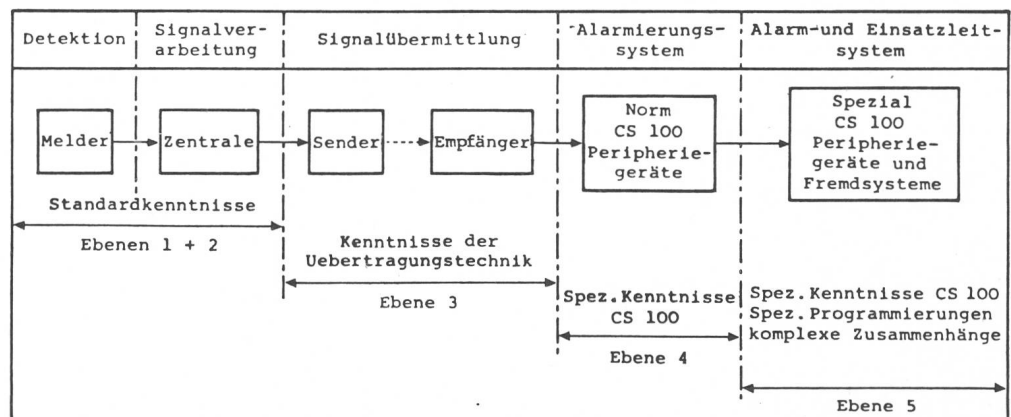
Detektion | Signalverarbeitung | Signalübermittlung | Alarmierungssystem | Alarm-und Einsatzleitsystem

Melder

Zentrale

Sender

Empfänger

Norm CS 100 Peripheriegeräte

Spezial CS 100 Peripheriegeräte und Fremdsysteme

Standardkenntnisse

Ebenen 1 + 2

Kenntnisse der Uebertragungstechnik

Ebene 3

Spez.Kenntnisse CS 100

Ebene 4

Spez.Kenntnisse CS 100
Spez.Programmierungen
komplexe Zusammenhänge

Ebene 5